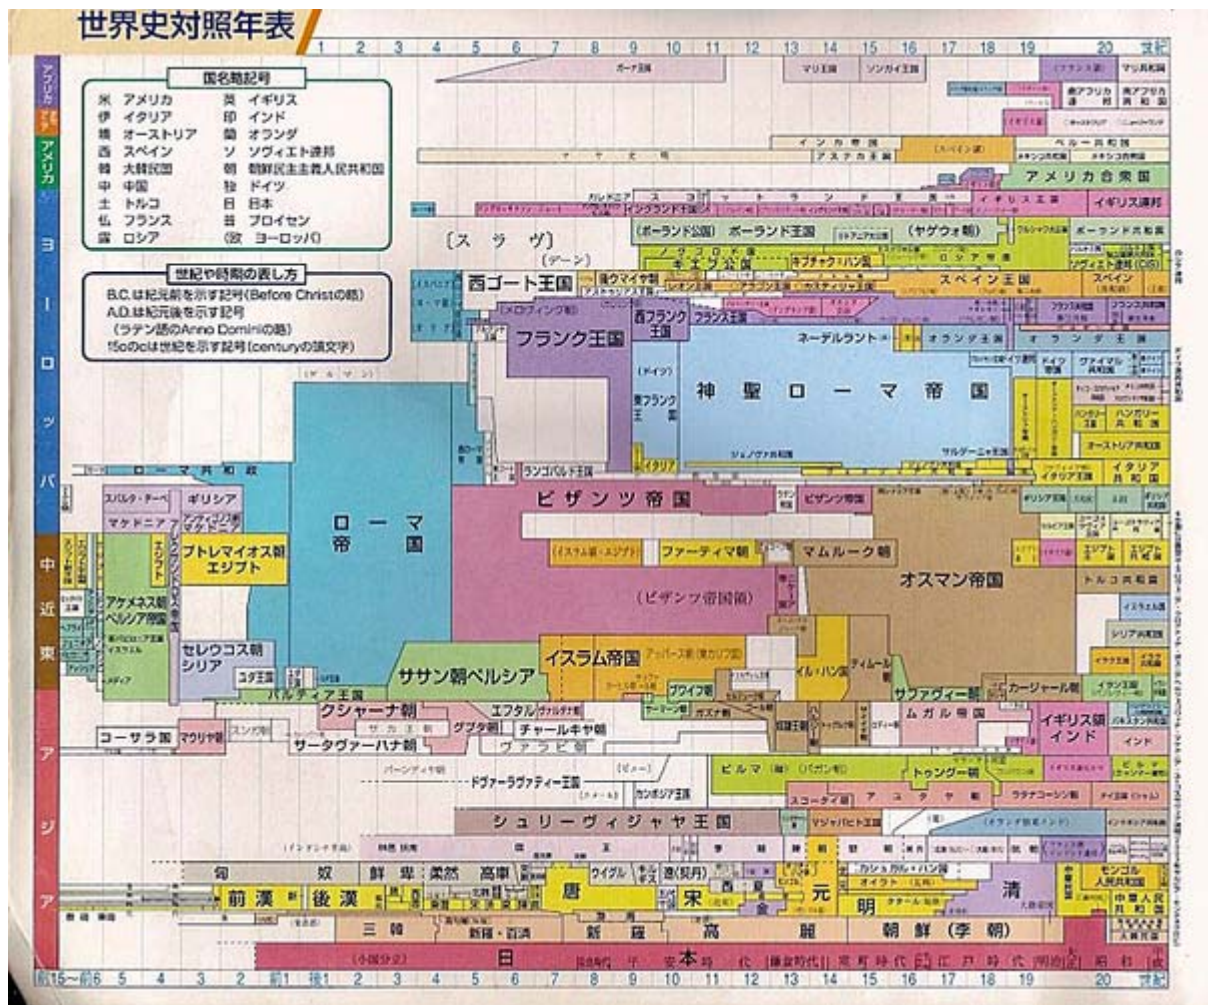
世界史対照年表

1 2 3 4 5 6 7 8 9 10 11 12 13 14 15 16 17 18 19 20 世紀

アフリカ
アメリカ
ヨーロッパ
中近東
アジア

国名略記号
米 アメリカ　英 イギリス
伊 イタリア　印 インド
墺 オーストリア　蘭 オランダ
西 スペイン　ソ ソヴィエト連邦
韓 大韓民国　朝 朝鮮民主主義人民共和国
中 中国　独 ドイツ
土 トルコ　日 日本
仏 フランス　普 プロイセン
露 ロシア　(欧 ヨーロッパ)

世紀や時期の表し方
B.C.は紀元前を示す記号(Before Christの略)
A.D.は紀元後を示す記号
(ラテン語のAnno Dominiの略)
15cのcは世紀を示す記号(centuryの頭文字)

ガーナ王国
マリ王国
ソンガイ王国
マリ共和国
南アフリカ連邦
南アフリカ共和国
インカ帝国
アステカ王国
マヤ文明
ペルー共和国
メキシコ共和国
アメリカ合衆国
スコットランド王国
イングランド王国
イギリス王国
イギリス連邦
(スラヴ)
(デーン)
ポーランド王国
(ヤゲウォ朝)
ポーランド共和国
キエフ公国
キプチャク・ハン国
ロシア帝国
ソヴィエト連邦
西ゴート王国
後ウマイヤ朝
スペイン王国
スペイン
フランク王国
西フランク王国
フランス王国
ネーデルラント
オランダ王国
(ゲルマン)
(ドイツ)
東フランク王国
神聖ローマ帝国
ヴァイマル共和国
ハンガリー共和国
オーストリア共和国
ローマ共和政
ランゴバルド王国
イタリア王国
イタリア共和国
スパルタ・テーベ
ギリシア
マケドニア
アテナイ
ローマ帝国
ビザンツ帝国
プトレマイオス朝エジプト
エジプト
(イスラム朝・エジプト)
ファーティマ朝
マムルーク朝
オスマン帝国
トルコ共和国
(ビザンツ帝国領)
アケメネス朝ペルシア帝国
セレウコス朝シリア
ユダ王国
パルティア王国
ササン朝ペルシア
イスラム帝国
アッバース朝
イル・ハン国
ティムール帝国
サファヴィー朝
カージャール朝
イスラエル
シリア共和国
イラク王国
イラン王国
クシャーナ朝
エフタル
グプタ朝
チャールキヤ朝
ムガル帝国
イギリス領インド
インド
パキスタン
コーサラ国
マウリヤ朝
サータヴァーハナ朝
ヴァラビ朝
ドヴァーラヴァティー王国
カンボジア王国
ビルマ
(パガン朝)
トゥングー朝
アユタヤ朝
ラタナコーシン朝
スコータイ朝
シュリーヴィジャヤ王国
匈奴
鮮卑
柔然
高車
ウイグル
遼(契丹)
元
カシュガル・ハン国
清
前漢
後漢
唐
宋
西夏
金
明
モンゴル人民共和国
中華人民共和国
中華民国
大韓民国
三韓
新羅・百済
新羅
高麗
朝鮮(李朝)
日本
平安時代
鎌倉時代
室町時代
江戸時代
明治
昭和

前15～前6 5 4 3 2 前1 後1 2 3 4 5 6 7 8 9 10 11 12 13 14 15 16 17 18 19 20 世紀